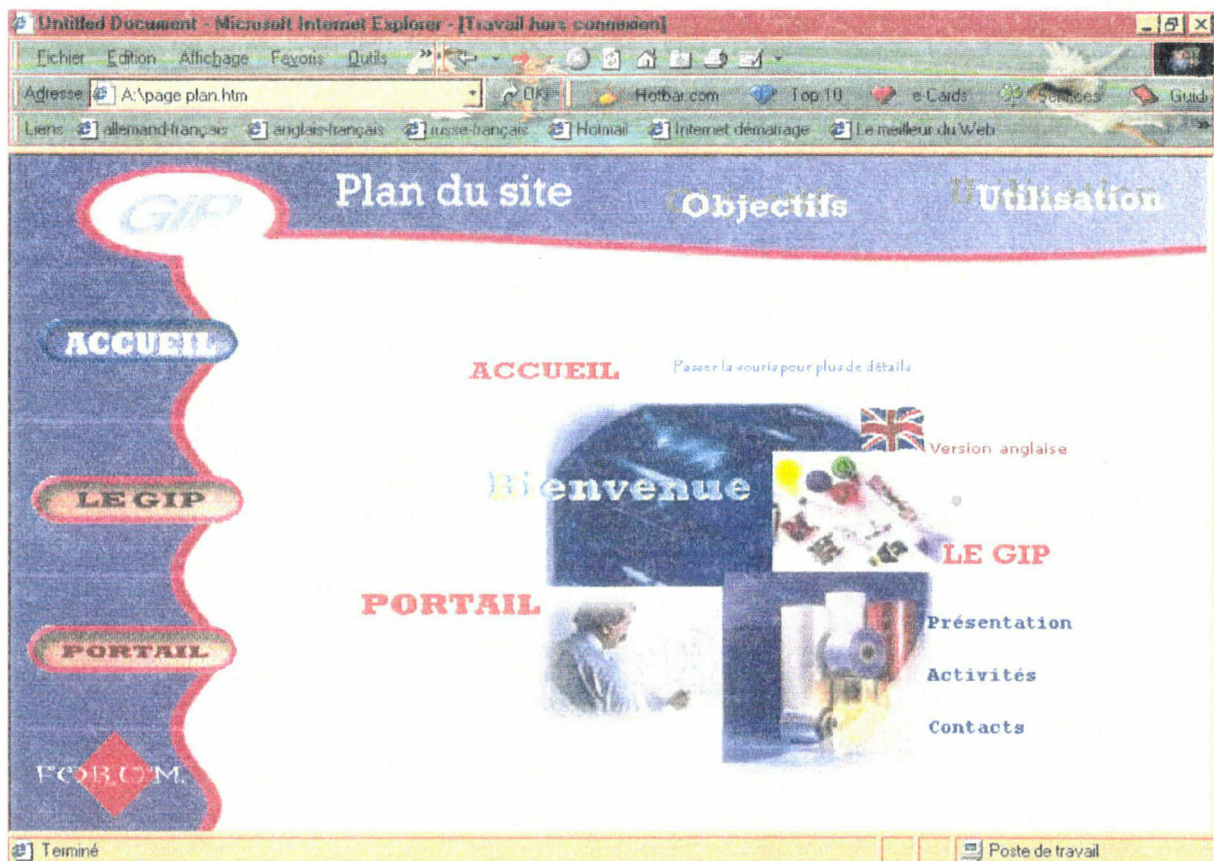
Untitled Document - Microsoft Internet Explorer - [Travail hors connexion]

Fichier Edition Affichage Favoris Outils

Adresse A:\page plan.htm OK Hotbar.com Top 10 e-Cards Services Guid

Liens allemand-français anglais-français russe-français Hotmail Internet démarrage Le meilleur du Web

GIP

Plan du site

Objectifs

Utilisation

ACCUEIL

LE GIP

PORTAIL

FORUM

ACCUEIL

Passer la souris pour plus de détails

Version anglaise

Bienvenue

LE GIP

PORTAIL

Présentation

Activités

Contacts

Terminé

Poste de travail